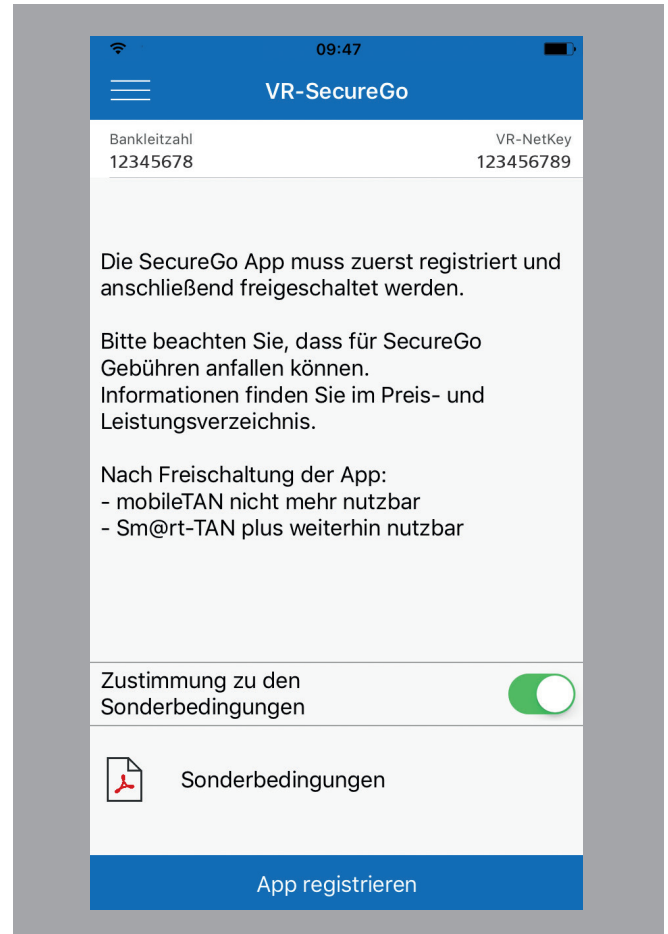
09:47

VR-SecureGo

Bankleitzahl
12345678

VR-NetKey
123456789

Die SecureGo App muss zuerst registriert und anschließend freigeschaltet werden.

Bitte beachten Sie, dass für SecureGo Gebühren anfallen können.
Informationen finden Sie im Preis- und Leistungsverzeichnis.

Nach Freischaltung der App:
- mobileTAN nicht mehr nutzbar
- Sm@rt-TAN plus weiterhin nutzbar

Zustimmung zu den Sonderbedingungen

Sonderbedingungen

App registrieren